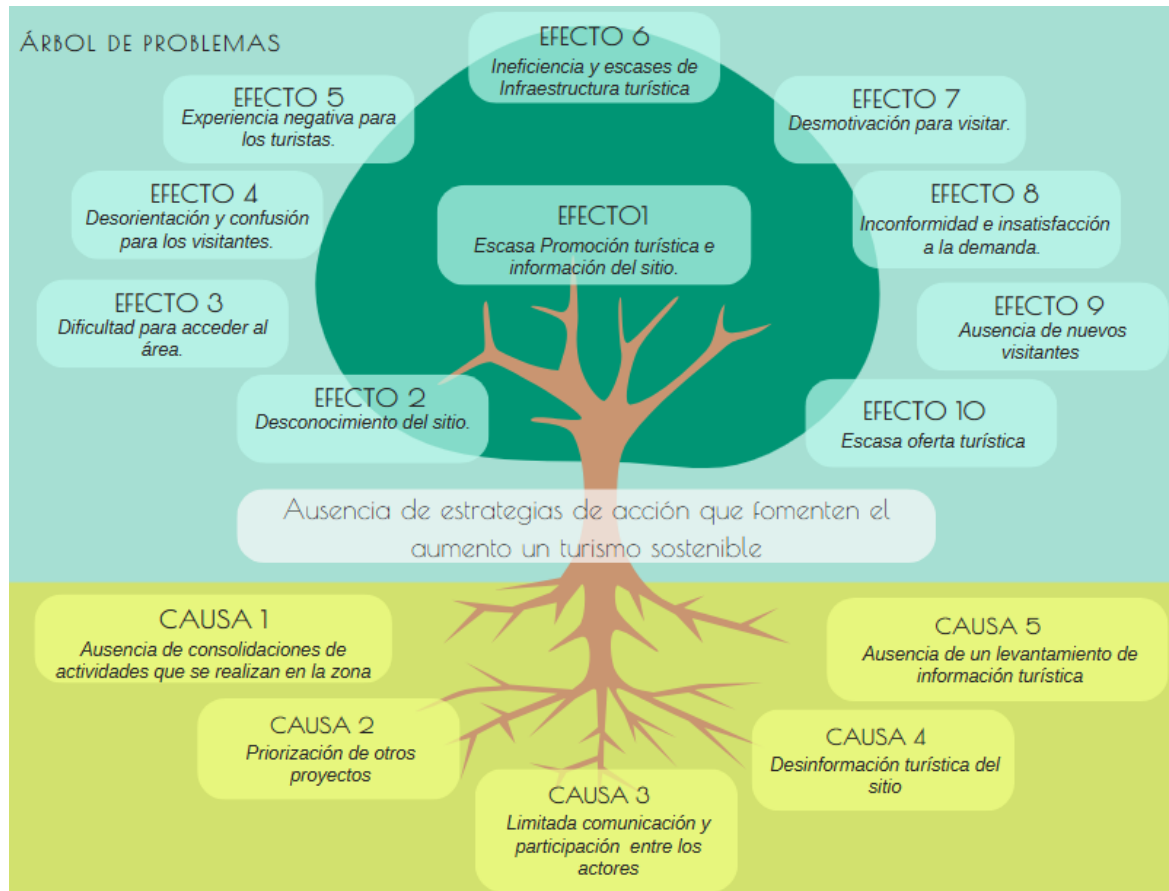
ÁRBOL DE PROBLEMAS

EFECTO 6
Ineficiencia y escases de Infraestructura turística

EFECTO 5
Experiencia negativa para los turistas.

EFECTO 7
Desmotivación para visitar.

EFECTO 4
Desorientación y confusión para los visitantes.

EFECTO1
Escasa Promoción turística e información del sitio.

EFECTO 8
Inconformidad e insatisfacción a la demanda.

EFECTO 3
Dificultad para acceder al área.

EFECTO 9
Ausencia de nuevos visitantes

EFECTO 2
Desconocimiento del sitio.

EFECTO 10
Escasa oferta turística

Ausencia de estrategias de acción que fomenten el aumento un turismo sostenible

CAUSA 1
Ausencia de consolidaciones de actividades que se realizan en la zona

CAUSA 5
Ausencia de un levantamiento de información turística

CAUSA 2
Priorización de otros proyectos

CAUSA 4
Desinformación turística del sitio

CAUSA 3
Limitada comunicación y participación entre los actores